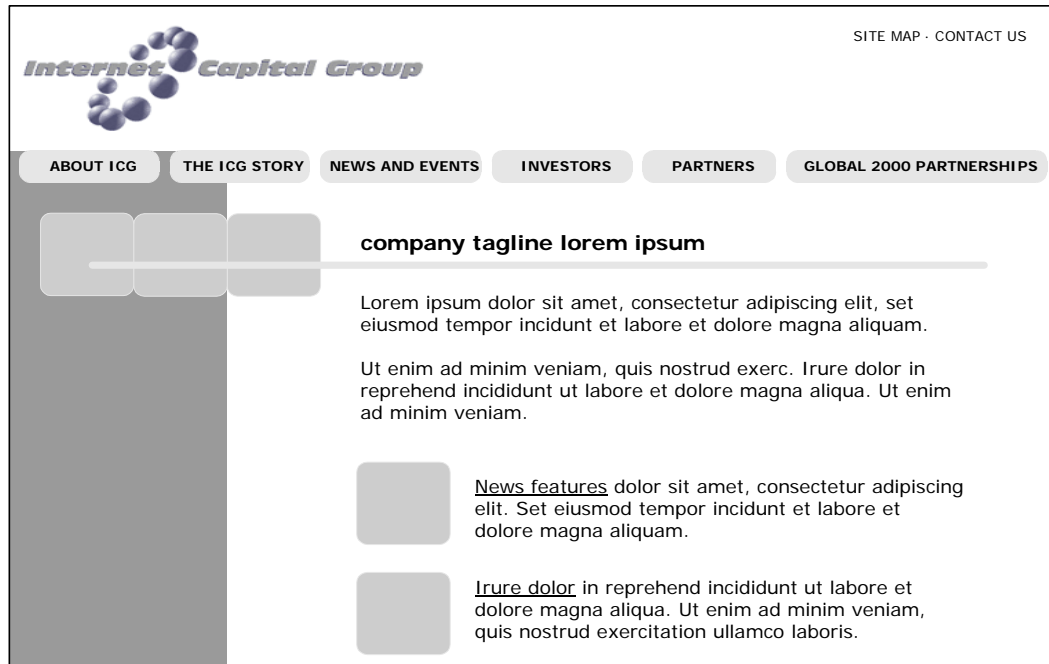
Internet Capital Group

SITE MAP · CONTACT US

ABOUT ICG
THE ICG STORY
NEWS AND EVENTS
INVESTORS
PARTNERS
GLOBAL 2000 PARTNERSHIPS

company tagline lorem ipsum

Lorem ipsum dolor sit amet, consectetur adipiscing elit, set eiusmod tempor incidunt et labore et dolore magna aliquam.

Ut enim ad minim veniam, quis nostrud exerc. Irure dolor in reprehend incididunt ut labore et dolore magna aliqua. Ut enim ad minim veniam.

News features dolor sit amet, consectetur adipiscing elit. Set eiusmod tempor incidunt et labore et dolore magna aliquam.

Irure dolor in reprehend incididunt ut labore et dolore magna aliqua. Ut enim ad minim veniam, quis nostrud exercitation ullamco laboris.